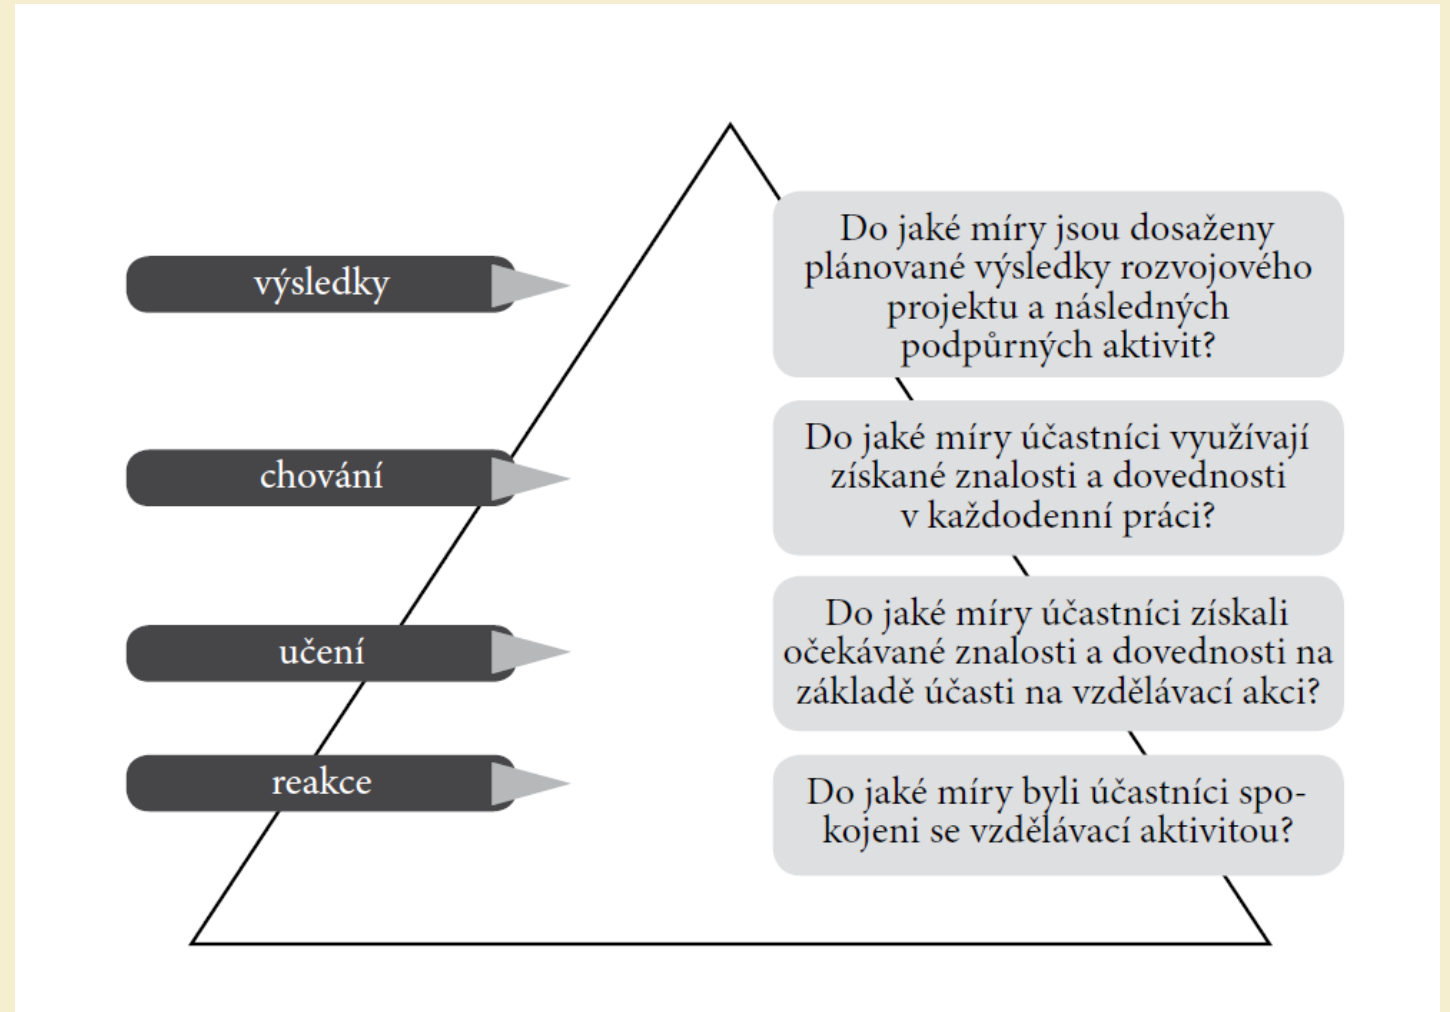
výsledky

Do jaké míry jsou dosaženy plánované výsledky rozvojového projektu a následných podpůrných aktivit?

chování

Do jaké míry účastníci využívají získané znalosti a dovednosti v každodenní práci?

učení

Do jaké míry účastníci získali očekávané znalosti a dovednosti na základě účasti na vzdělávací akci?

reakce

Do jaké míry byli účastníci spokojeni se vzdělávací aktivitou?